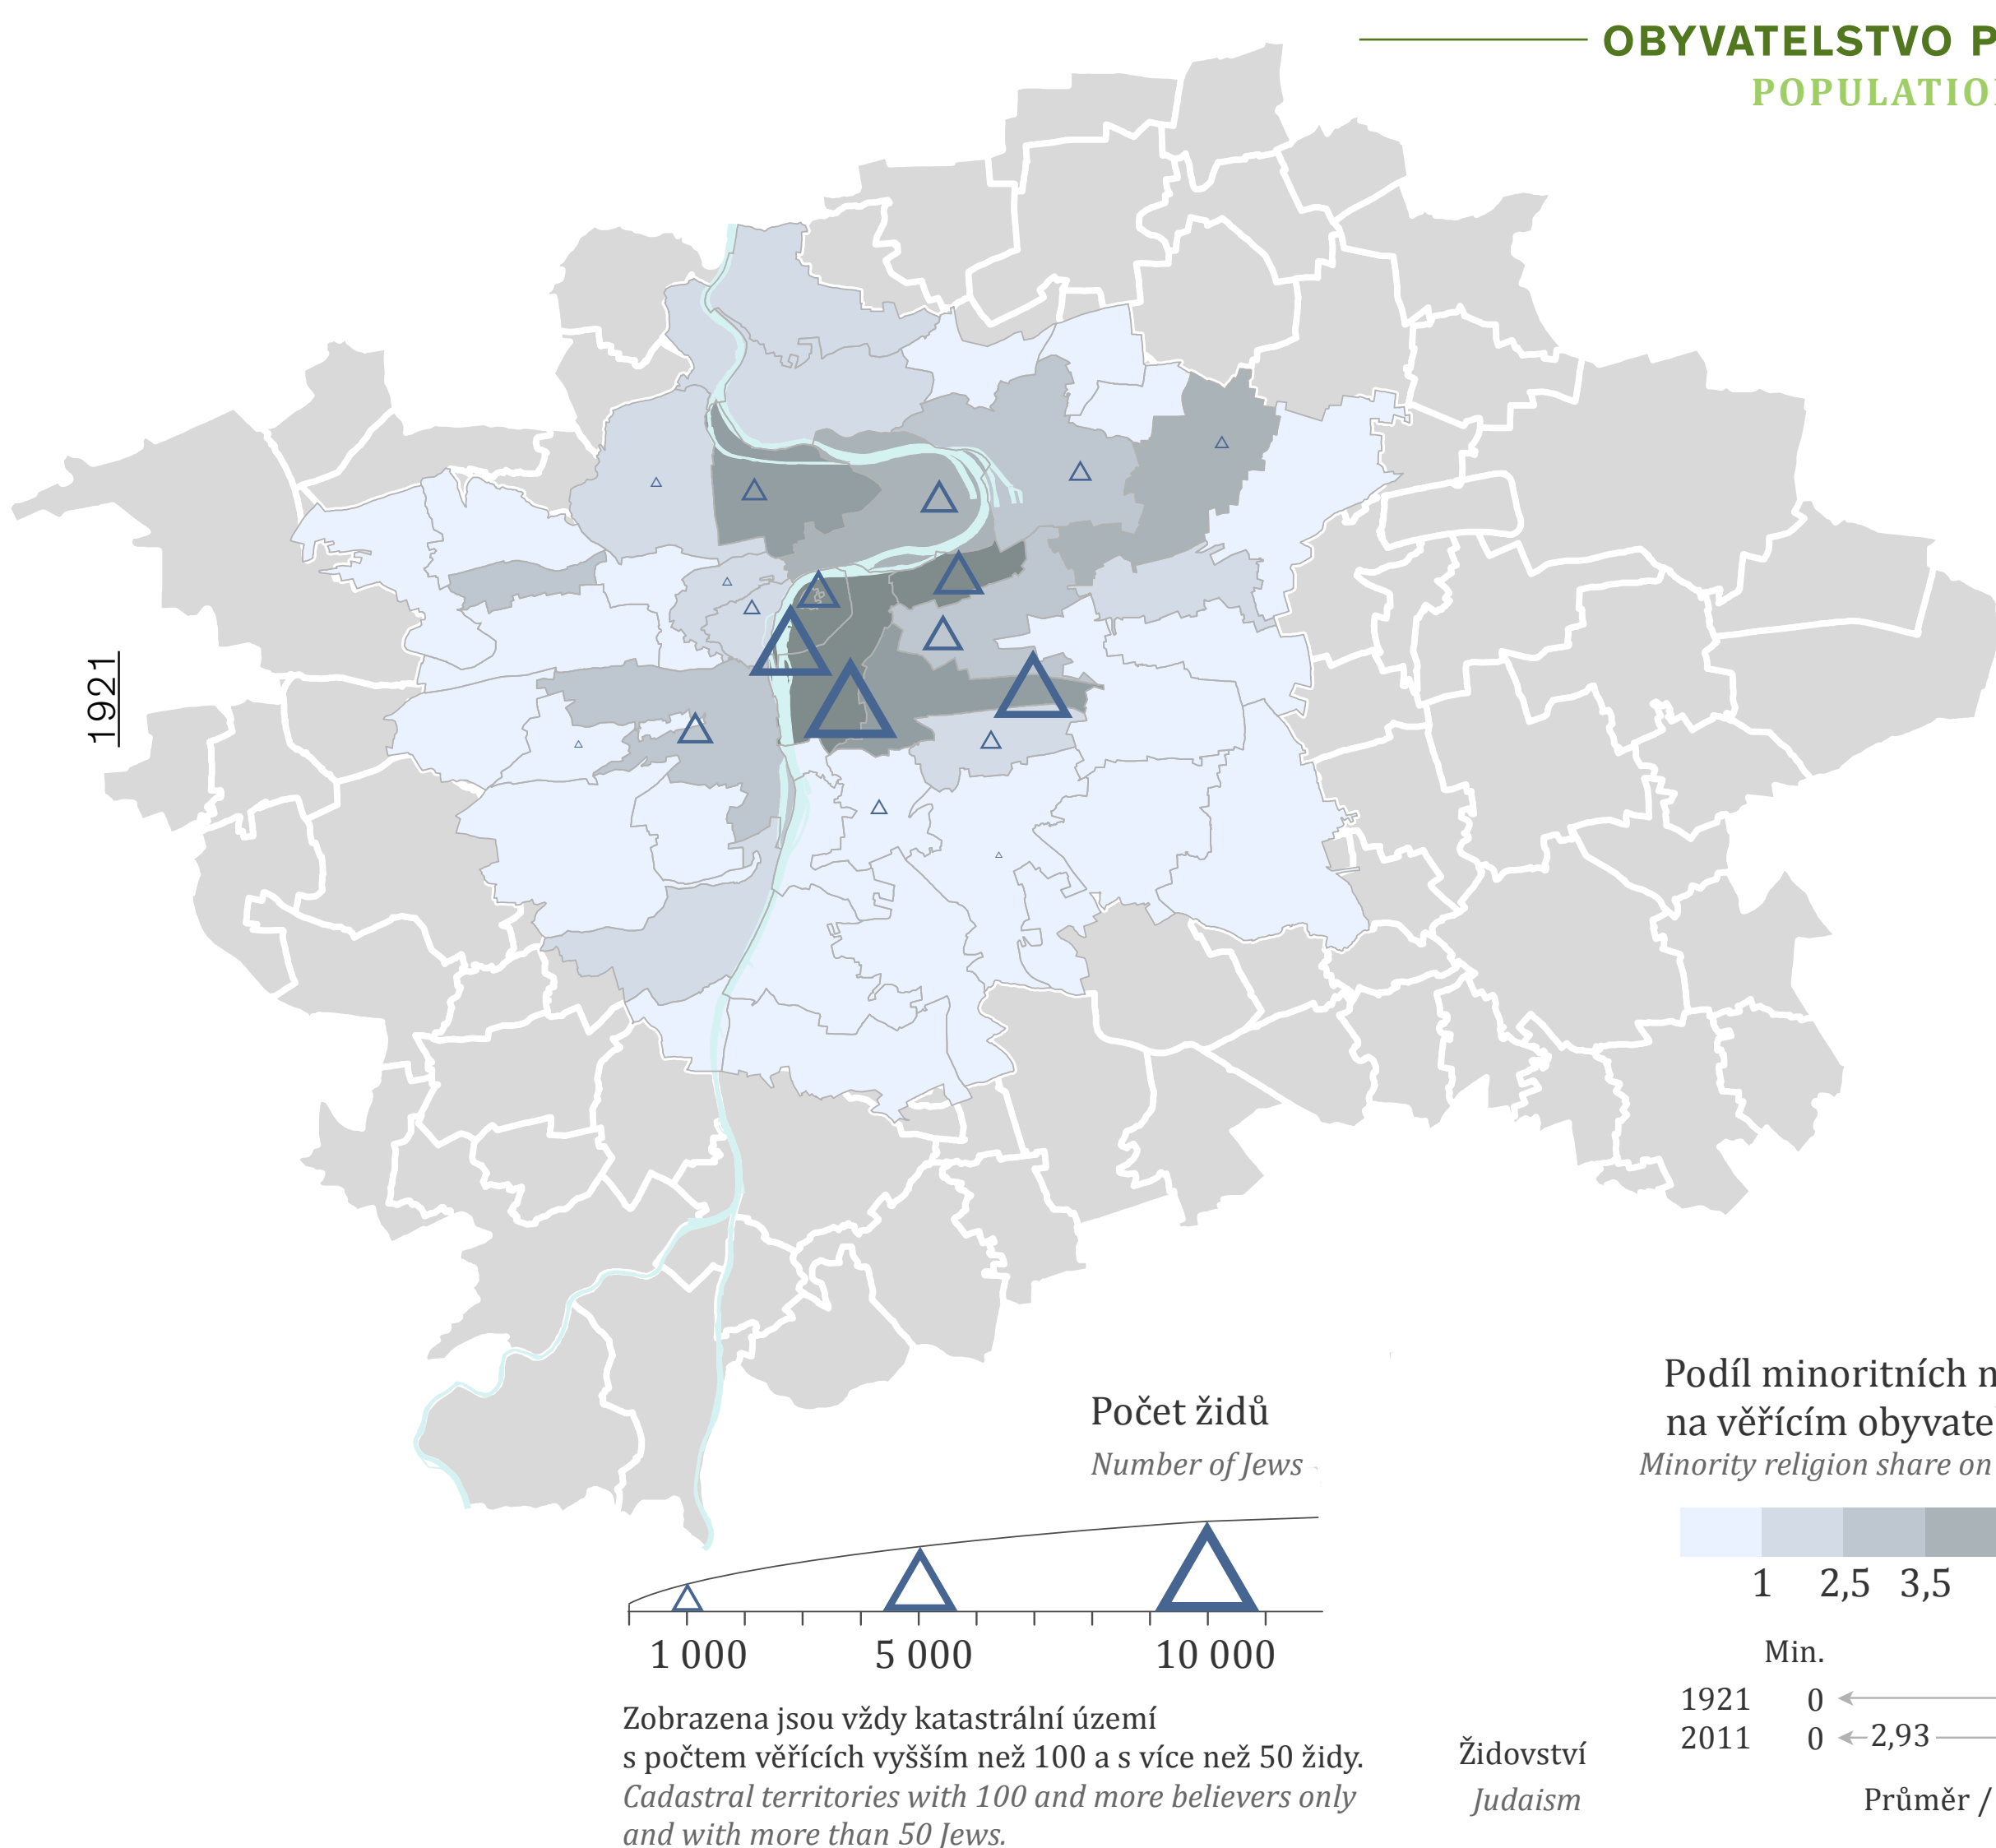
OBYVATELSTVO P
POPULATIO

1921

Počet židů
Number of Jews

1 000
5 000
10 000

Zobrazena jsou vždy katastrální území s počtem věřících vyšším než 100 a s více než 50 židy.
*Cadastral territories with 100 and more believers only and with more than 50 Jews.*

Židovství
*Judaism*

Podíl minoritních n
na věřícím obyvate
*Minority religion share on*

1
2,5
3,5

Min.
1921 0
2011 0 2,93

Průměr /